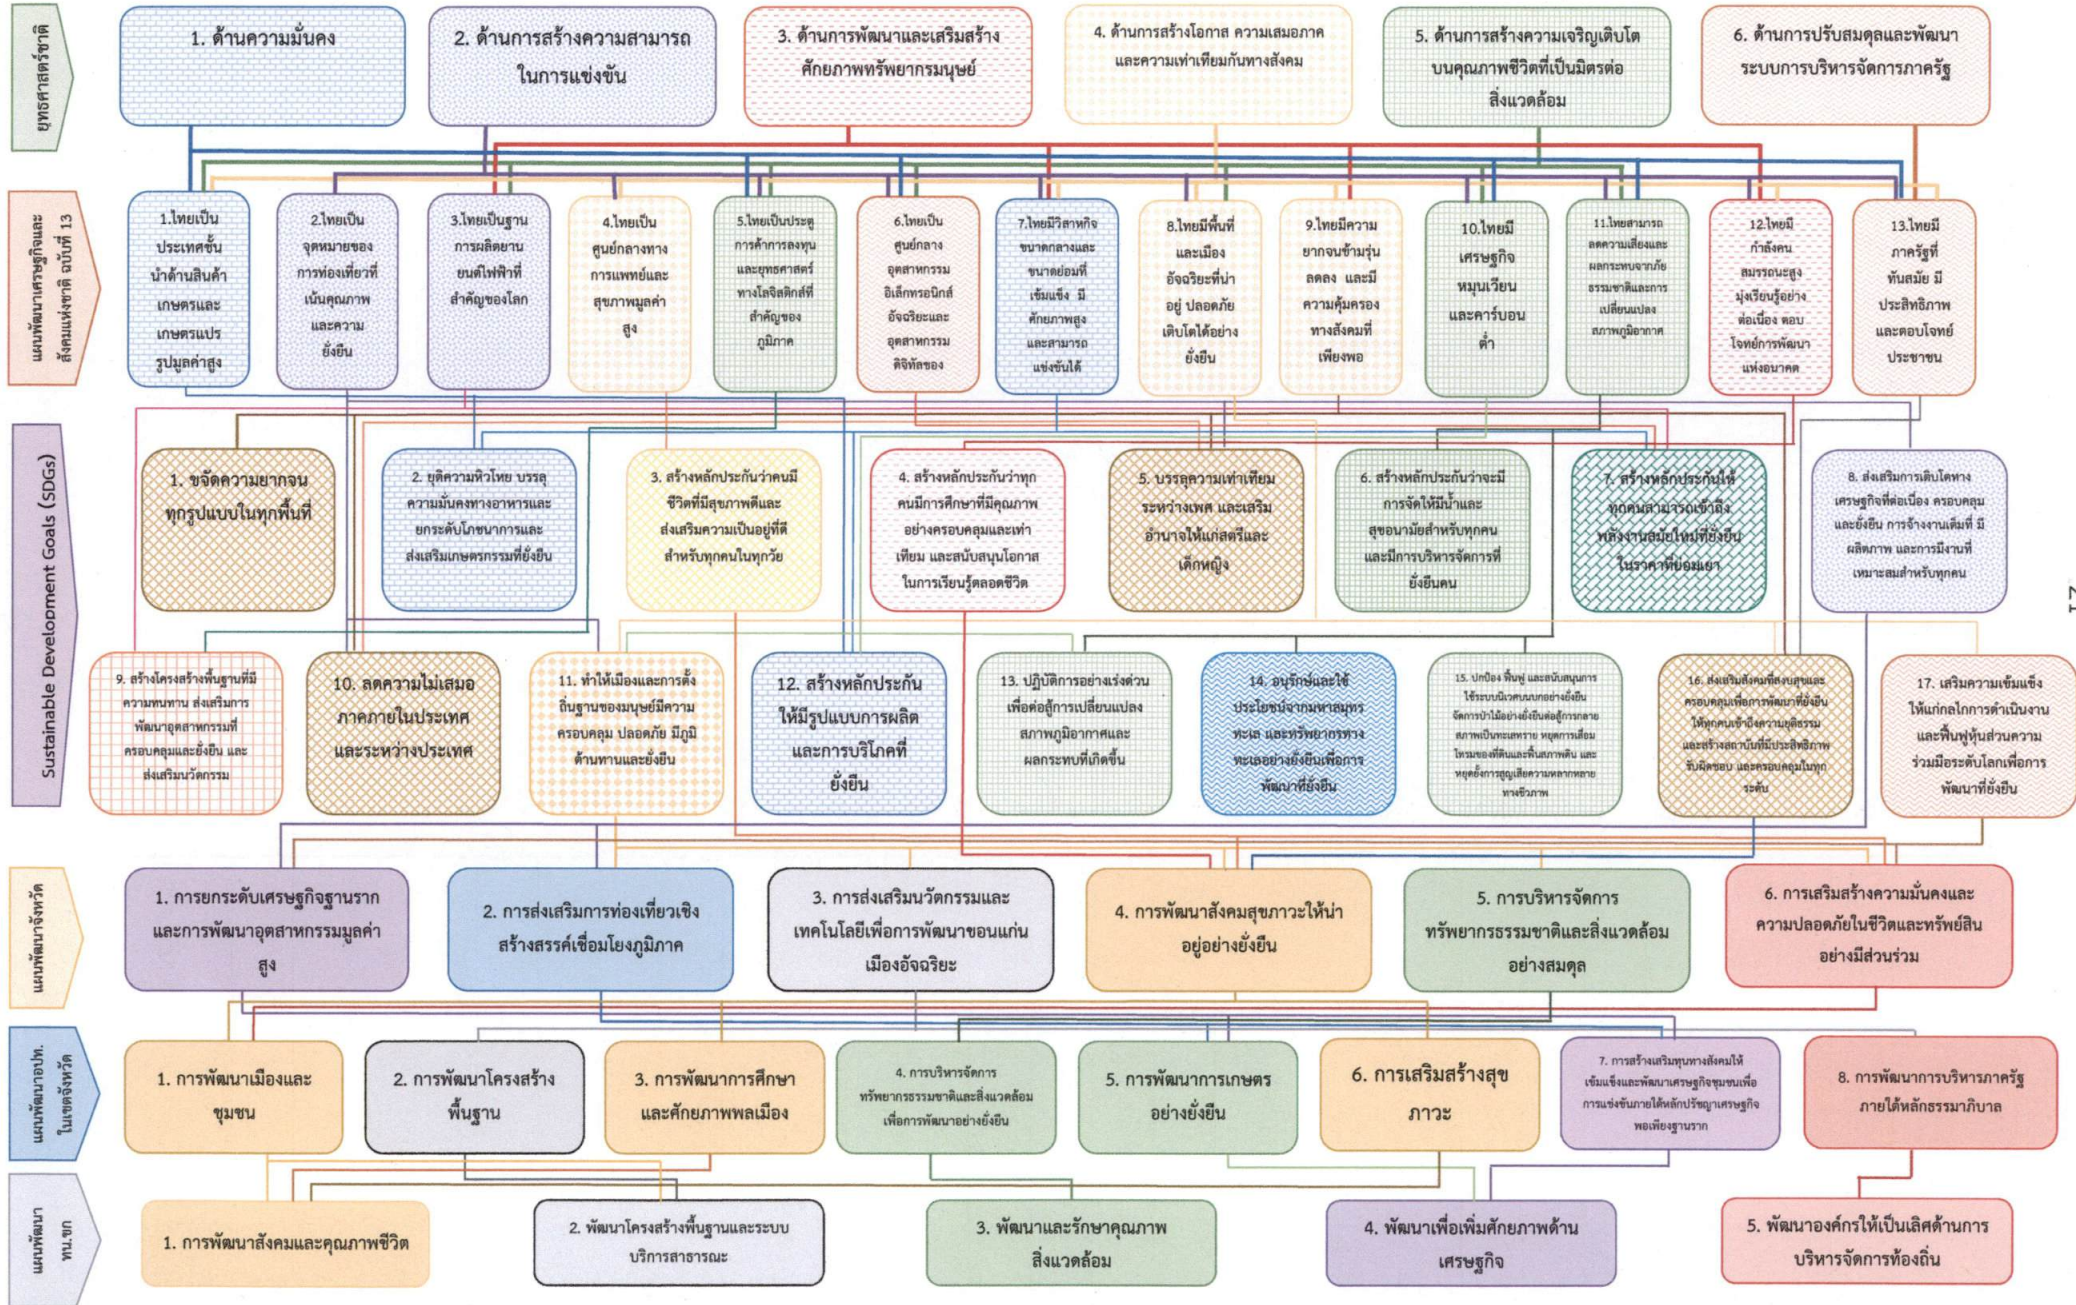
ยุทธศาสตร์ชาติ

1. ด้านความมั่นคง

2. ด้านการสร้างความสามารถในการแข่งขัน

3. ด้านการพัฒนาและเสริมสร้างศักยภาพทรัพยากรมนุษย์

4. ด้านการสร้างโอกาส ความเสมอภาค และความเท่าเทียมกันทางสังคม

5. ด้านการสร้างความเจริญเติบโตบนคุณภาพชีวิตที่เป็นมิตรต่อสิ่งแวดล้อม

6. ด้านการปรับสมดุลและพัฒนาระบบการบริหารจัดการภาครัฐ

แผนพัฒนาเศรษฐกิจและสังคมแห่งชาติ ฉบับที่ 13

1.ไทยเป็นประเทศชั้นนำด้านสินค้าเกษตรและเกษตรแปรรูปมูลค่าสูง

2.ไทยเป็นจุดหมายของการท่องเที่ยวที่เน้นคุณภาพและความยั่งยืน

3.ไทยเป็นฐานการผลิตยานยนต์ไฟฟ้าที่สำคัญของโลก

4.ไทยเป็นศูนย์กลางทางการแพทย์และสุขภาพมูลค่าสูง

5.ไทยเป็นประตูการค้าการลงทุนและยุทธศาสตร์ทางโลจิสติกส์ที่สำคัญของภูมิภาค

6.ไทยเป็นศูนย์กลางอุตสาหกรรมอิเล็กทรอนิกส์อัจฉริยะและอุตสาหกรรมดิจิทัลของ

7.ไทยมีวิสาหกิจขนาดกลางและขนาดย่อมที่เข้มแข็ง มีศักยภาพสูงและสามารถแข่งขันได้

8.ไทยมีพื้นที่และเมืองอัจฉริยะที่น่าอยู่ ปลอดภัย เติบโตได้อย่างยั่งยืน

9.ไทยมีความยากจนข้ามรุ่นลดลง และมีความคุ้มครองทางสังคมที่เพียงพอ

10.ไทยมีเศรษฐกิจหมุนเวียนและคาร์บอนต่ำ

11.ไทยสามารถลดความเสี่ยงและผลกระทบจากภัยธรรมชาติและการเปลี่ยนแปลงสภาพภูมิอากาศ

12.ไทยมีกำลังคนสมรรถนะสูง มุ่งเรียนรู้อย่างต่อเนื่อง ตอบโจทย์การพัฒนาแห่งอนาคต

13.ไทยมีภาครัฐที่ทันสมัย มีประสิทธิภาพ และตอบโจทย์ประชาชน

Sustainable Development Goals (SDGs)

1. ขจัดความยากจนทุกรูปแบบในทุกพื้นที่

2. ยุติความหิวโหย บรรลุความมั่นคงทางอาหารและยกระดับโภชนาการและส่งเสริมเกษตรกรรมที่ยั่งยืน

3. สร้างหลักประกันว่าคนมีชีวิตที่มีสุขภาพดีและส่งเสริมความเป็นอยู่ที่ดีสำหรับทุกคนในทุกวัย

4. สร้างหลักประกันว่าทุกคนมีการศึกษาที่มีคุณภาพอย่างครอบคลุมและเท่าเทียม และสนับสนุนโอกาสในการเรียนรู้ตลอดชีวิต

5. บรรลุความเท่าเทียมระหว่างเพศ และเสริมอำนาจให้แก่สตรีและเด็กหญิง

6. สร้างหลักประกันว่าจะมีการจัดให้มีน้ำและสุขอนามัยสำหรับทุกคน และมีการบริหารจัดการที่ยั่งยืนคน

7. สร้างหลักประกันให้ทุกคนสามารถเข้าถึงพลังงานสมัยใหม่ที่ยั่งยืนในราคาที่ย่อมเยา

8. ส่งเสริมการเติบโตทางเศรษฐกิจที่ต่อเนื่อง ครอบคลุม และยั่งยืน การจ้างงานเต็มที่ มีผลิตภาพ และการมีงานที่เหมาะสมสำหรับทุกคน

9. สร้างโครงสร้างพื้นฐานที่มีความทนทาน ส่งเสริมการพัฒนาอุตสาหกรรมที่ครอบคลุมและยั่งยืน และส่งเสริมนวัตกรรม

10. ลดความไม่เสมอภาคภายในประเทศและระหว่างประเทศ

11. ทำให้เมืองและการตั้งถิ่นฐานของมนุษย์มีความครอบคลุม ปลอดภัย มีภูมิต้านทานและยั่งยืน

12. สร้างหลักประกันให้มีรูปแบบการผลิตและการบริโภคที่ยั่งยืน

13. ปฏิบัติการอย่างเร่งด่วนเพื่อต่อสู้การเปลี่ยนแปลงสภาพภูมิอากาศและผลกระทบที่เกิดขึ้น

14. อนุรักษ์และใช้ประโยชน์จากมหาสมุทร ทะเล และทรัพยากรทางทะเลอย่างยั่งยืนเพื่อการพัฒนาที่ยั่งยืน

15. ปกป้อง ฟื้นฟู และสนับสนุนการใช้ระบบนิเวศบนบกอย่างยั่งยืน จัดการป่าไม้อย่างยั่งยืนต่อสู้การกลายสภาพเป็นทะเลทราย หยุดการเสื่อมโทรมของที่ดินและฟื้นสภาพดิน และหยุดยั้งการสูญเสียความหลากหลายทางชีวภาพ

16. ส่งเสริมสังคมที่สงบสุขและครอบคลุมเพื่อการพัฒนาที่ยั่งยืน ให้ทุกคนเข้าถึงความยุติธรรม และสร้างสถาบันที่มีประสิทธิภาพ รับผิดชอบ และครอบคลุมในทุกระดับ

17. เสริมความเข้มแข็งให้แก่กลไกการดำเนินงานและฟื้นฟูหุ้นส่วนความร่วมมือระดับโลกเพื่อการพัฒนาที่ยั่งยืน

12

แผนพัฒนาจังหวัด

1. การยกระดับเศรษฐกิจฐานรากและการพัฒนาอุตสาหกรรมมูลค่าสูง

2. การส่งเสริมการท่องเที่ยวเชิงสร้างสรรค์เชื่อมโยงภูมิภาค

3. การส่งเสริมนวัตกรรมและเทคโนโลยีเพื่อการพัฒนาขอนแก่นเมืองอัจฉริยะ

4. การพัฒนาสังคมสุขภาวะให้น่าอยู่อย่างยั่งยืน

5. การบริหารจัดการทรัพยากรธรรมชาติและสิ่งแวดล้อมอย่างสมดุล

6. การเสริมสร้างความมั่นคงและความปลอดภัยในชีวิตและทรัพย์สินอย่างมีส่วนร่วม

แผนพัฒนาอปท. ในเขตจังหวัด

1. การพัฒนาเมืองและชุมชน

2. การพัฒนาโครงสร้างพื้นฐาน

3. การพัฒนาการศึกษาและศักยภาพพลเมือง

4. การบริหารจัดการทรัพยากรธรรมชาติและสิ่งแวดล้อมเพื่อการพัฒนาอย่างยั่งยืน

5. การพัฒนาการเกษตรอย่างยั่งยืน

6. การเสริมสร้างสุขภาวะ

7. การสร้างเสริมทุนทางสังคมให้เข้มแข็งและพัฒนาเศรษฐกิจชุมชนเพื่อการแข่งขันภายใต้หลักปรัชญาเศรษฐกิจพอเพียงฐานราก

8. การพัฒนาการบริหารภาครัฐภายใต้หลักธรรมาภิบาล

แผนพัฒนา ทน.ขก

1. การพัฒนาสังคมและคุณภาพชีวิต

2. พัฒนาโครงสร้างพื้นฐานและระบบบริการสาธารณะ

3. พัฒนาและรักษาคุณภาพสิ่งแวดล้อม

4. พัฒนาเพื่อเพิ่มศักยภาพด้านเศรษฐกิจ

5. พัฒนาองค์กรให้เป็นเลิศด้านการบริหารจัดการท้องถิ่น